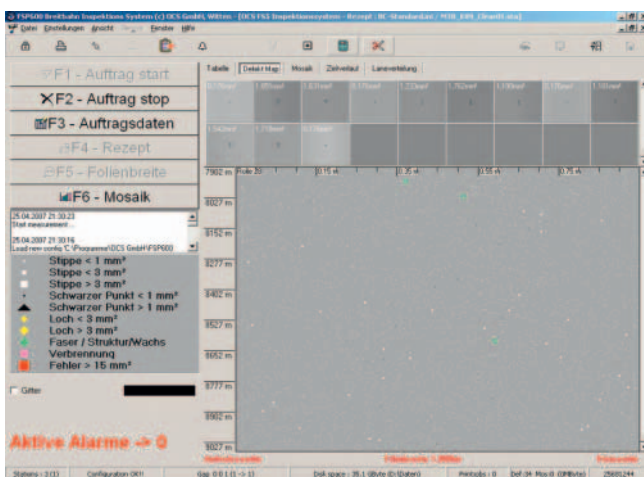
FSP600 Breitbahn Inspektions System (c) OCS GmbH, Witten - [OCS FSS Inspektionssystem - Rezept : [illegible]]

Datei Einstellungen Ansicht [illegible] Fenster Hilfe

F1 - Auftrag start
F2 - Auftrag stop
F3 - Auftragsdaten
F4 - Rezept
F5 - Folienbreite
F6 - Mosaik

25.04.2007 21:30:23
Start measurement ...

25.04.2007 21:30:16
Load new config C:\Programme\OCS GmbH\FSP600

Stippe < 1 mm²
Stippe < 3 mm²
Stippe > 3 mm²
Schwarzer Punkt < 1 mm²
Schwarzer Punkt > 1 mm²
Loch < 3 mm²
Loch > 3 mm²
Faser / Struktur/Wachs
Verbrennung
Fehler > 15 mm²

Gitter

Aktive Alarme -> 0

Tabelle | Defect Map | Mosaik | Zeitverlauf | Laengsverteilung

7902 m
8027 m
8152 m
8277 m
8402 m
8527 m
8652 m
8777 m
8902 m
9027 m

Rolle 20 | 0.15 m | 0.35 m | 0.55 m | 0.75 m

Stations : 3 (1) | Configuration OK!! | Gap: 0 0 1 (1 -> 1) | Disk space : 35.1 GByte (D:\Daten\) | Pinholes : 0 | Def: 34 Max: 0 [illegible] | 25691244